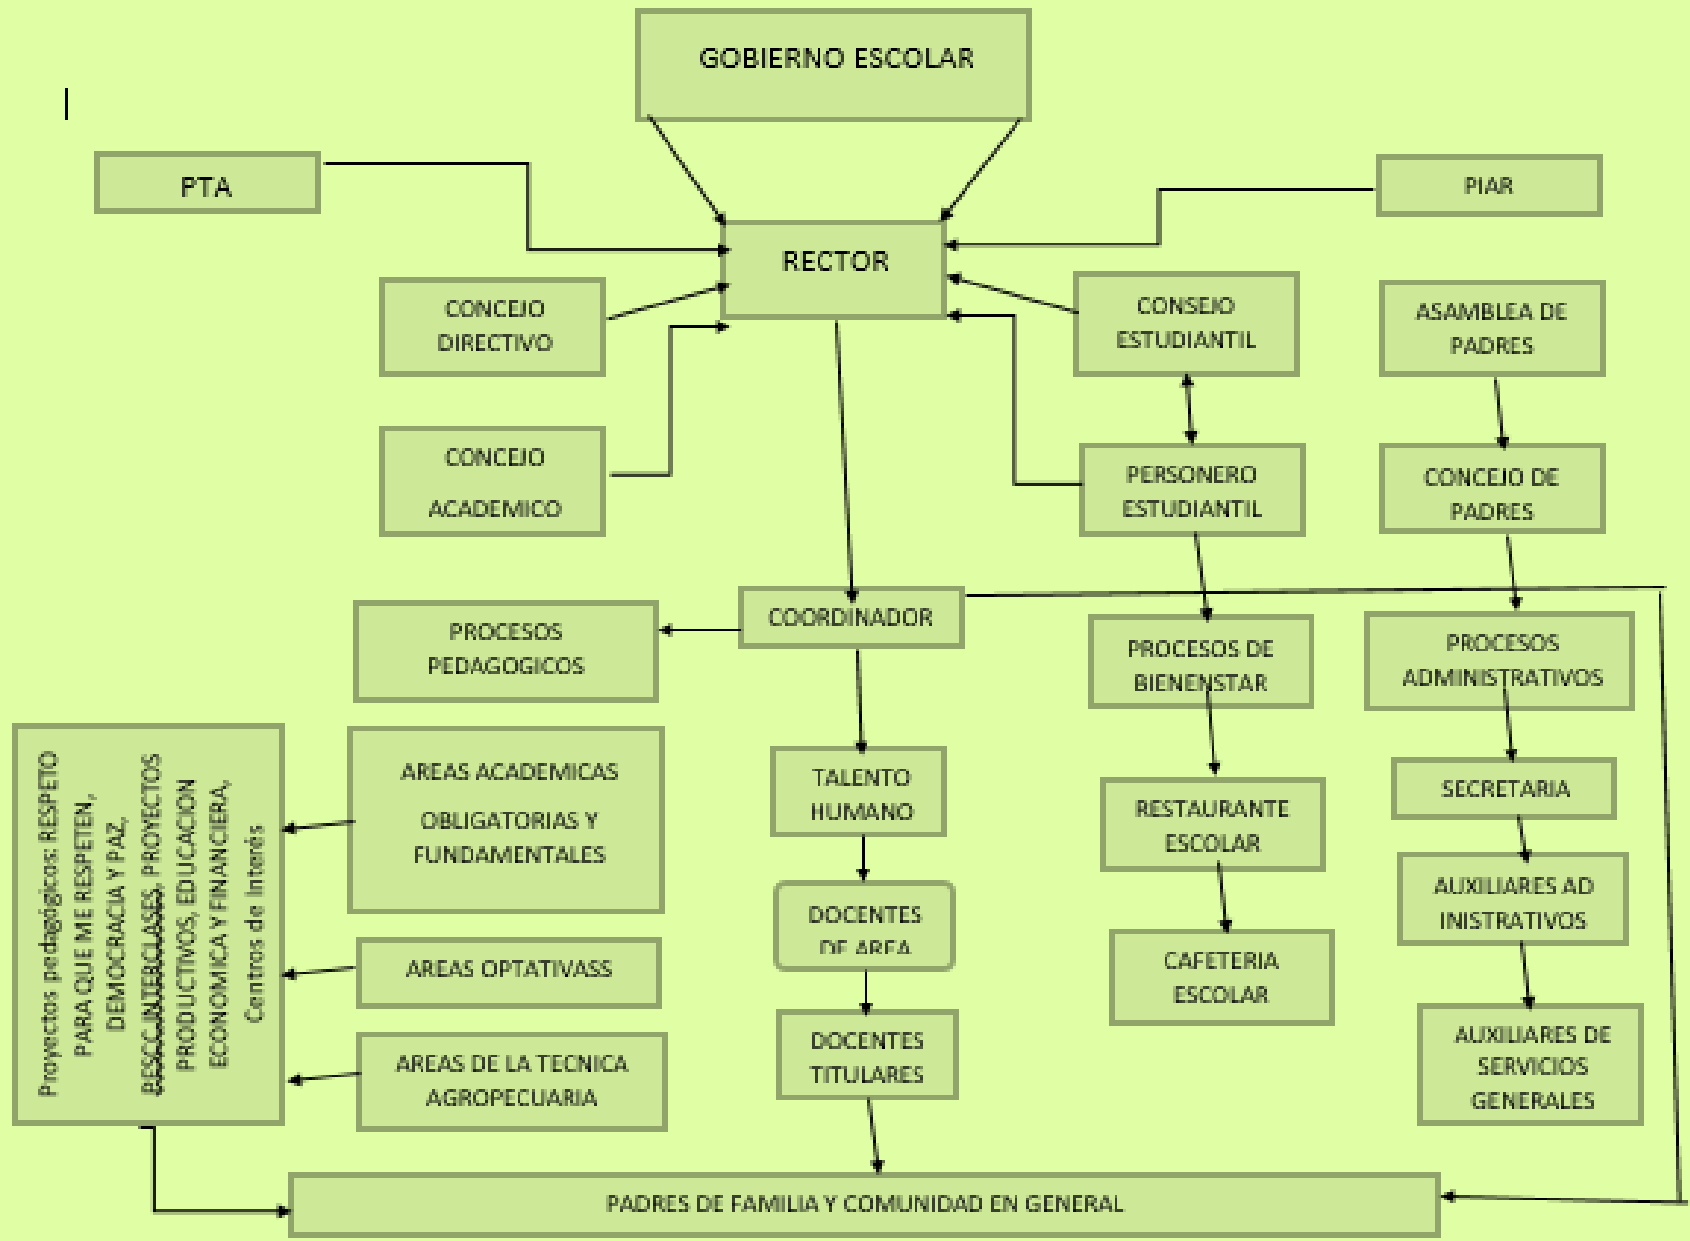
GOBIERNO ESCOLAR

PTA

PIAR

RECTOR

CONCEJO DIRECTIVO

CONSEJO ESTUDIANTIL

ASAMBLEA DE PADRES

CONCEJO ACADEMICO

PERSONERO ESTUDIANTIL

CONCEJO DE PADRES

COORDINADOR

PROCESOS PEDAGOGICOS

PROCESOS DE BIENENSTAR

PROCESOS ADMINISTRATIVOS

Proyectos pedagógicos: RESPETO PARA QUE ME RESPETEN, DEMOCRACIA Y PAZ, BESCCINTERCLASES, PROYECTOS PRODUCTIVOS, EDUCACION ECONOMICA Y FINANCIERA, Centros de Interés

AREAS ACADEMICAS OBLIGATORIAS Y FUNDAMENTALES

TALENTO HUMANO

RESTAURANTE ESCOLAR

SECRETARIA

AUXILIARES AD INISTRATIVOS

DOCENTES DE AREA

AREAS OPTATIVASS

CAFETERIA ESCOLAR

AREAS DE LA TECNICA AGROPECUARIA

DOCENTES TITULARES

AUXILIARES DE SERVICIOS GENERALES

PADRES DE FAMILIA Y COMUNIDAD EN GENERAL